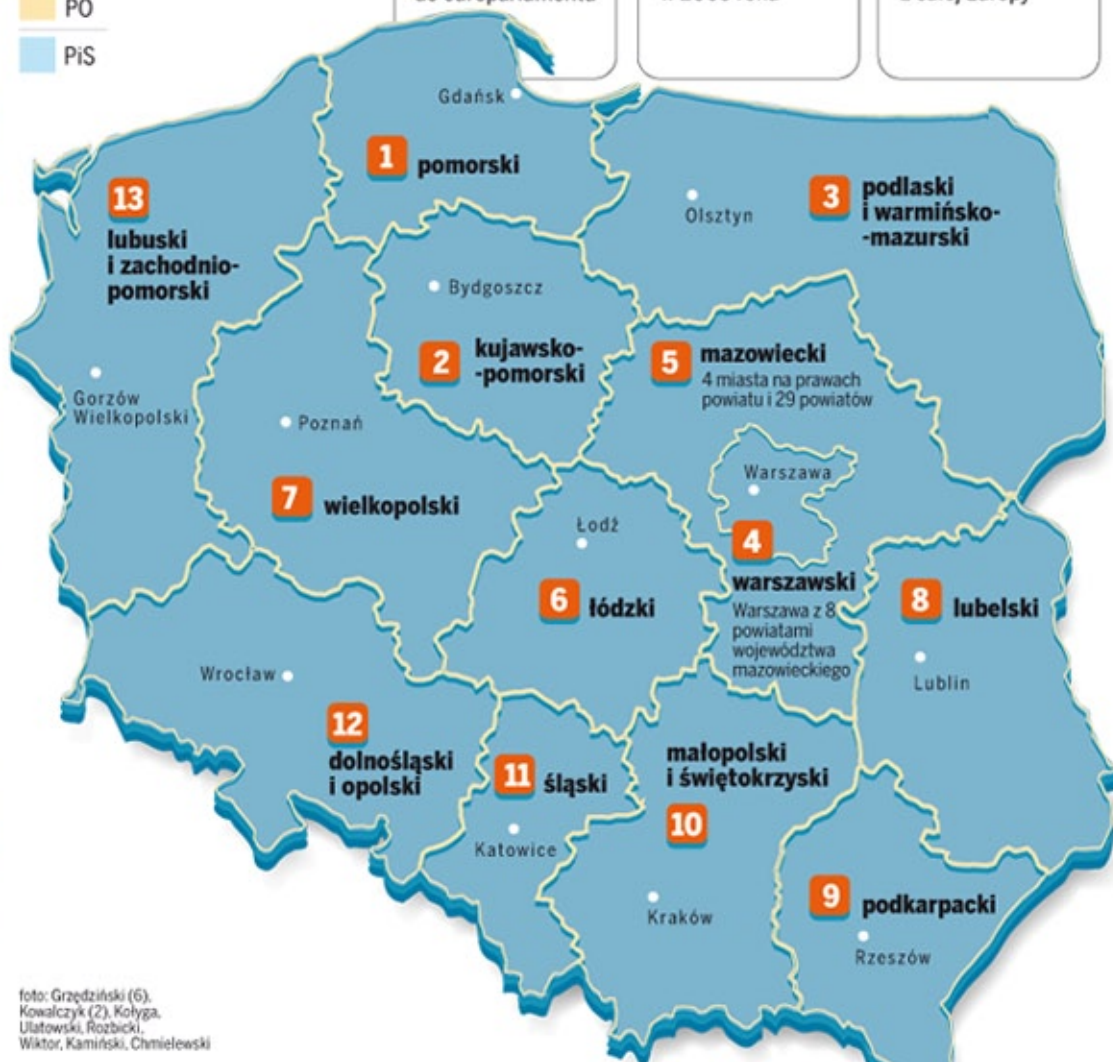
PO
PiS

Gdańsk
1 pomorski
Olsztyn
3 podlaski i warmińsko-mazurski
13 lubuski i zachodniopomorski
Bydgoszcz
2 kujawsko-pomorski
5 mazowiecki
4 miasta na prawach powiatu i 29 powiatów
Gorzów Wielkopolski
Poznań
Warszawa
7 wielkopolski
Łodź
4 warszawski
Warszawa z 8 powiatami województwa mazowieckiego
6 łódzki
8 lubelski
Lublin
Wrocław
12 dolnośląski i opolski
11 śląski
małopolski i świętokrzyski
10
Katowice
Kraków
9 podkarpacki
Rzeszów

foto: Grzędziński (6), Kowalczyk (2), Kołyga, Ulatowski, Rozbicki, Wiktor, Kamiński, Chmielewski